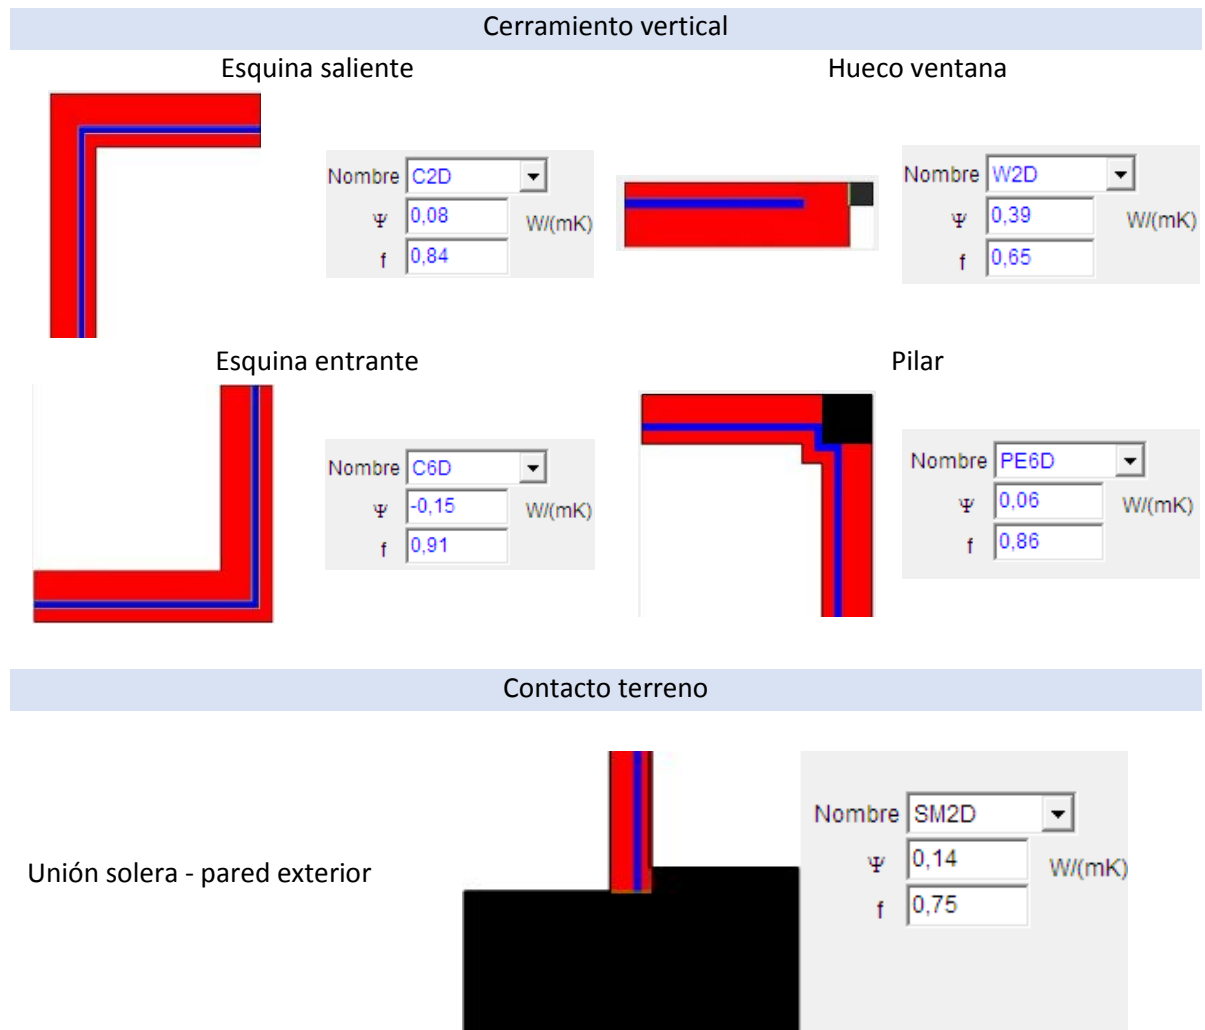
Cerramiento vertical

Esquina saliente

Nombre C2D
$\Psi$ 0,08 W/(mK)
f 0,84

Hueco ventana

Nombre W2D
$\Psi$ 0,39 W/(mK)
f 0,65

Esquina entrante

Nombre C6D
$\Psi$ -0,15 W/(mK)
f 0,91

Pilar

Nombre PE6D
$\Psi$ 0,06 W/(mK)
f 0,86

Contacto terreno

Unión solera - pared exterior

Nombre SM2D
$\Psi$ 0,14 W/(mK)
f 0,75